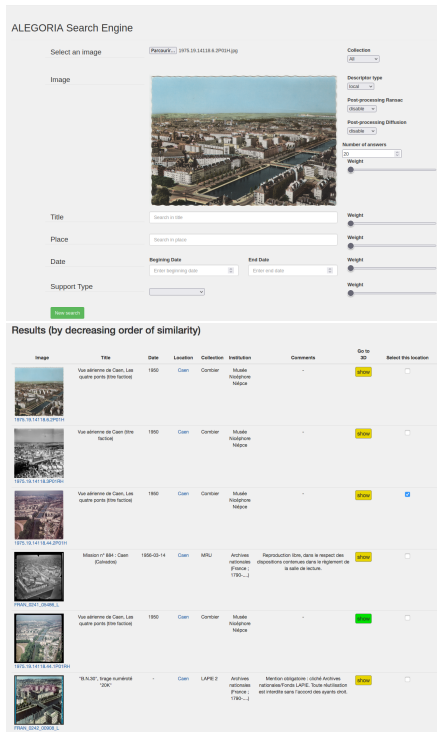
ALEGORIA Search Engine

Select an image
Parcourir... 1975.19.14118.8.2P01H.jpg

Image

Collection
All

Descriptor type
local

Post-processing Ransac
disable

Post-processing Diffusion
disable

Number of answers
20

Weight

Title
Search in title
Weight

Place
Search in place
Weight

Date
Beginning Date
Enter beginning date
End Date
Enter end date
Weight

Support Type
Weight

New search

Results (by decreasing order of similarity)

| Image | Title | Date | Location | Collection | Institution | Comments | Go to 3D | Select this location |
|---|---|---|---|---|---|---|---|---|
| 1975.19.14118.8.2P01H | Vue aérienne de Caen, Les quatre ponts (titre factice) | 1950 | Caen | Combier | Musée Nicéphore Niépce | - | show | |
| 1975.19.14118.3P01RH | Vue aérienne de Caen (titre factice) | 1950 | Caen | Combier | Musée Nicéphore Niépce | - | show | |
| 1975.19.14118.4.2P01H | Vue aérienne de Caen, Les quatre ponts (titre factice) | 1950 | Caen | Combier | Musée Nicéphore Niépce | - | show | |
| FRAN_0241_09486_L | Mission n° 684 : Caen (Calvados) | 1956-03-14 | Caen | MRU | Archives nationales (France ; 1790-....) | Reproduction libre, dans le respect des dispositions contenues dans le règlement de la salle de lecture. | show | |
| 1975.19.14118.14.1P01RH | Vue aérienne de Caen, Les quatre ponts (titre factice) | 1950 | Caen | Combier | Musée Nicéphore Niépce | - | show | |
| FRAN_0242_00808_L | "B.N.30", tirage numéroté "20K" | - | Caen | LAPIE 2 | Archives nationales (France ; 1790-....) | Mention obligatoire : cliché Archives nationales/Fonds LAPIE. Toute réutilisation est interdite sans l'accord des ayants droit. | show | |